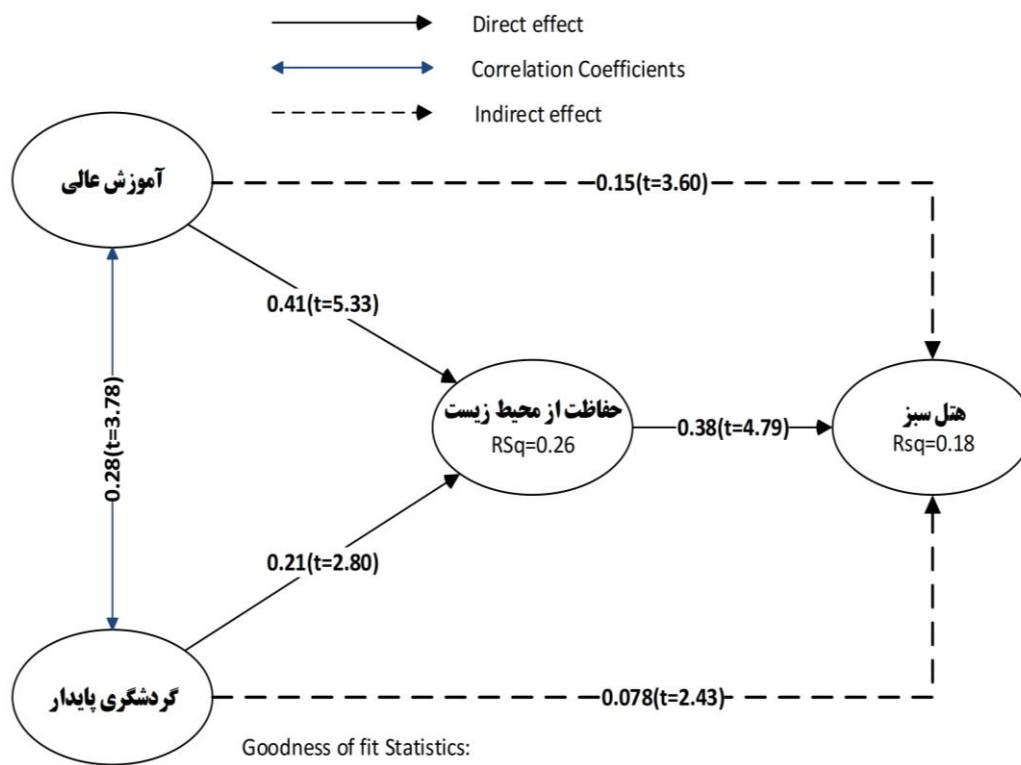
Direct effect

Correlation Coefficients

Indirect effect

آموزش عالی

0.15(t=3.60)

0.41(t=5.33)

0.28(t=3.78)

حفاظت از محیط زیست
RSq=0.26

0.38(t=4.79)

هتل سبز
Rsq=0.18

0.21(t=2.80)

گردشگری پایدار

0.078(t=2.43)

Goodness of fit Statistics: